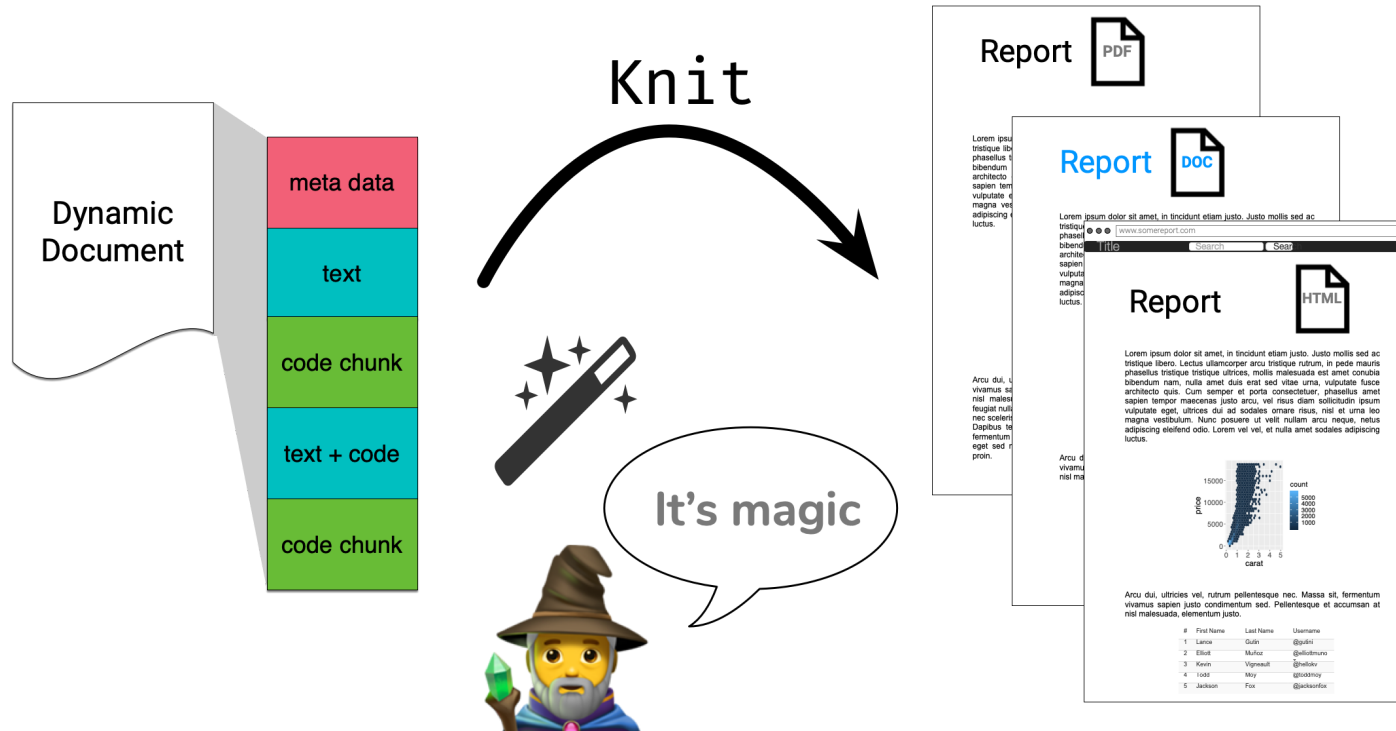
Dynamic Document

meta data

text

code chunk

text + code

code chunk

Knit

It's magic

Report PDF

Lorem ipsu tristique libe phasellus t bibendum architecto sapien tem vulputate e magna ves adipiscing luctus.

Arcu dui, u vivamus sa nisl malese feugiat nulla nec sceleris Dapibus te fermentum eget sed n proin.

Report DOC

Lorem ipsum dolor sit amet, in tincidunt etiam justo. Justo mollis sed ac tristique phasell bibend archite sapien vulputa magna adipisc luctus.

Arcu d vivamu nisl ma

www.somereport.com

Title Search Search

Report HTML

Lorem ipsum dolor sit amet, in tincidunt etiam justo. Justo mollis sed ac tristique libero. Lectus ullamcorper arcu tristique rutrum, in pede mauris phasellus tristique tristique ultrices, mollis malesuada est amet conubia bibendum nam, nulla amet duis erat sed vitae urna, vulputate fusce architecto quis. Cum semper et porta consectetuer, phasellus amet sapien tempor maecenas justo arcu, vel risus diam sollicitudin ipsum vulputate eget, ultrices dui ad sodales ornare risus, nisl et urna leo magna vestibulum. Nunc posuere ut velit nullam arcu neque, netus adipiscing eleifend odio. Lorem vel vel, et nulla amet sodales adipiscing luctus.

price
15000
10000
5000
0
0 1 2 3 4 5
carat
count
5000
4000
3000
2000
1000

Arcu dui, ultricies vel, rutrum pellentesque nec. Massa sit, fermentum vivamus sapien justo condimentum sed. Pellentesque et accumsan at nisl malesuada, elementum justo.

| # | First Name | Last Name | Username |
|---|---|---|---|
| 1 | Lance | Gutin | @gulini |
| 2 | Elliott | Muñoz | @elliottmuno |
| 3 | Kevin | Vigneault | @hellokv |
| 4 | Todd | Moy | @toddmoy |
| 5 | Jackson | Fox | @jacksonfox |